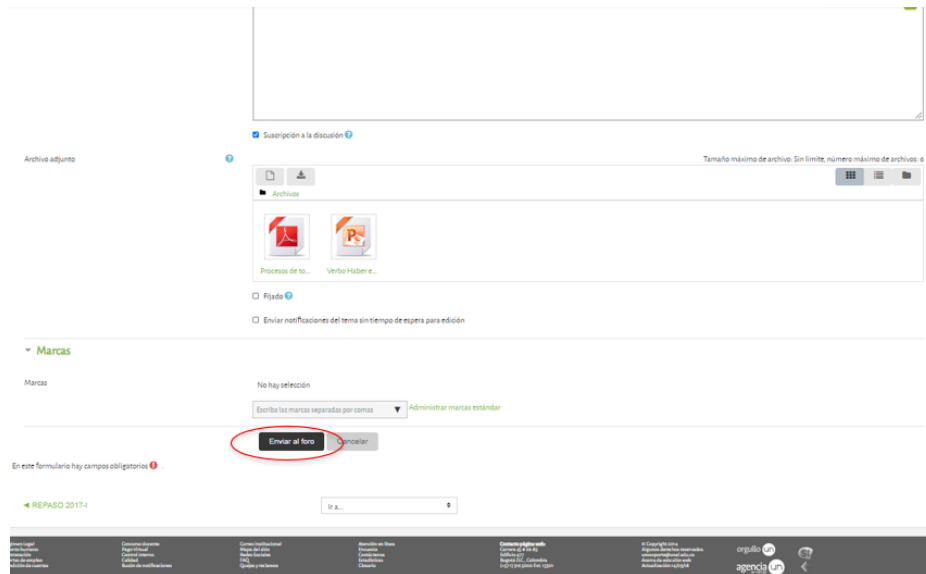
Suscripción a la discusión

Archivo adjunto

Tamaño máximo de archivo: Sin límite, número máximo de archivos: 6

Archivos

Procesos de to...

Verbo Haber e...

Fijado

Enviar notificaciones del tema sin tiempo de espera para edición

Marcas

Marcas

No hay selección

Escriba las marcas separadas por comas

Administrar marcas estándar

Enviar al foro

Cancelar

En este formulario hay campos obligatorios

◄ REPASO 2017-I

Ir a...

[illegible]

orgullo un

agencia un